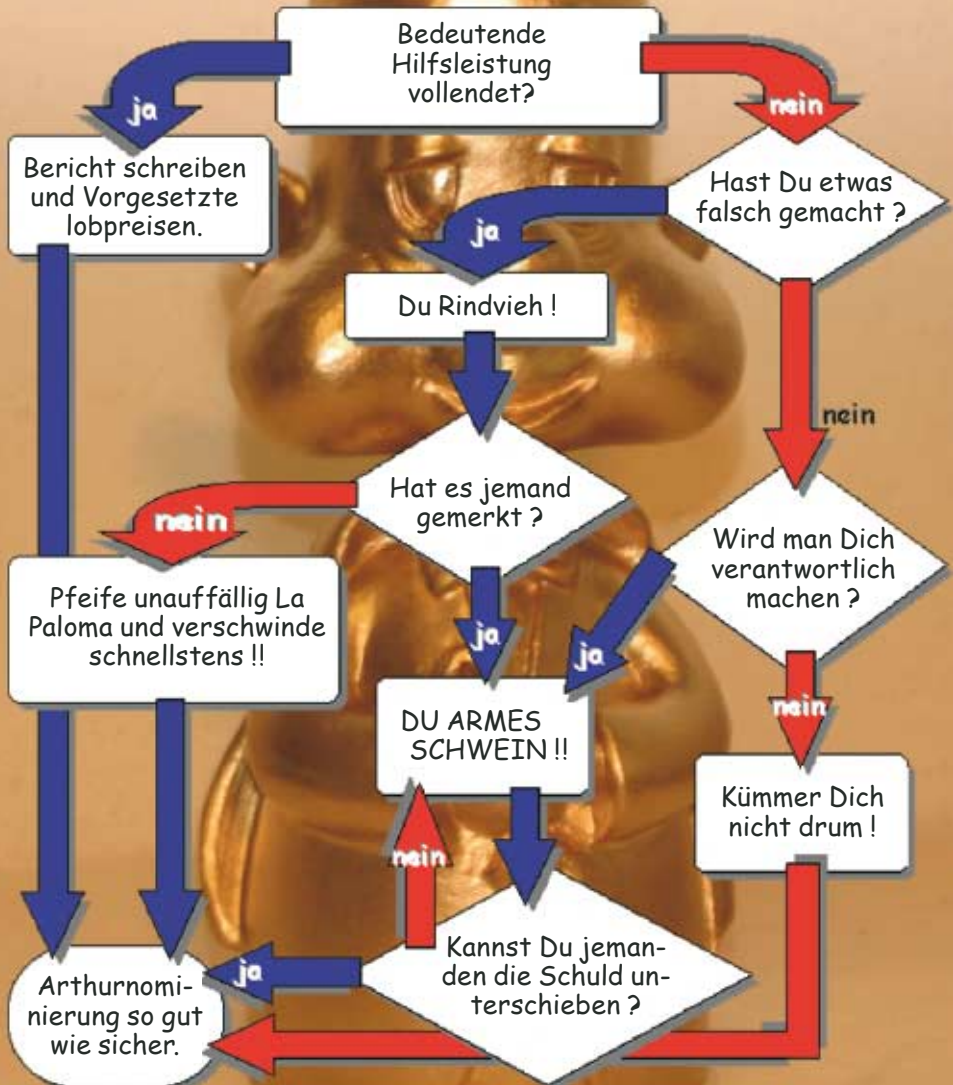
Bedeutende Hilfsleistung vollendet?

ja

nein

Bericht schreiben und Vorgesetzte lobpreisen.

Hast Du etwas falsch gemacht ?

ja

Du Rindvieh !

nein

Hat es jemand gemerkt ?

nein

Wird man Dich verantwortlich machen ?

Pfeife unauffällig La Paloma und verschwinde schnellstens !!

ja

ja

nein

DU ARMES SCHWEIN !!

Kümmer Dich nicht drum !

nein

Kannst Du jemanden die Schuld unterschieben ?

ja

Arthurnominierung so gut wie sicher.